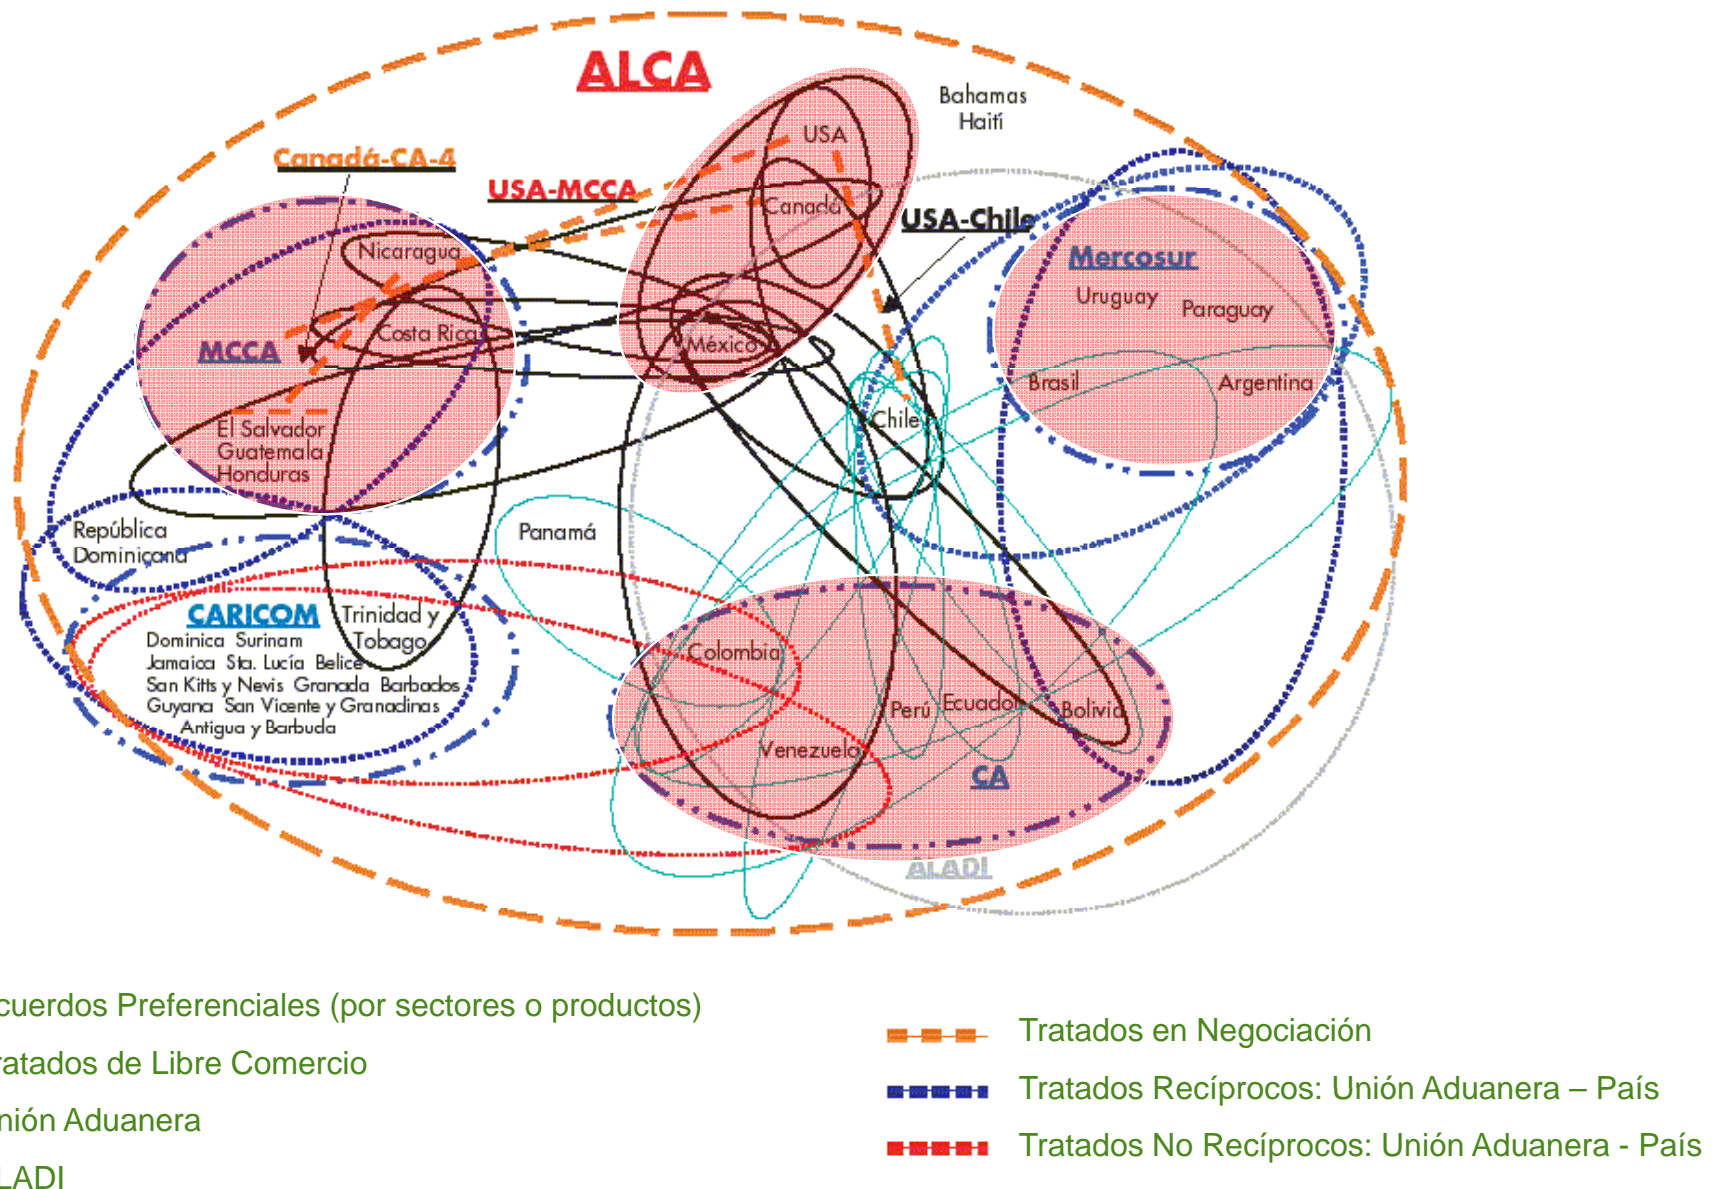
ALCA

Bahamas
Haití

USA

Canadá-CA-4

USA-MCCA

Canadá

USA-Chile

Mercosur

Uruguay

Paraguay

Nicaragua

Costa Rica

MCCA

México

Brasil

Argentina

Chile

El Salvador
Guatemala
Honduras

República
Dominicana

Panamá

CARICOM

Trinidad y
Tobago

Dominica Surinam
Jamaica Sta. Lucía Belice
San Kitts y Nevis Granada Barbados
Guyana San Vicente y Granadinas
Antigua y Barbuda

Colombia

Perú

Ecuador

Bolivia

Venezuela

CA

ALADI

cuerdos Preferenciales (por sectores o productos)

ratados de Libre Comercio

nión Aduanera

LADI

Tratados en Negociación

Tratados Recíprocos: Unión Aduanera – País

Tratados No Recíprocos: Unión Aduanera - País